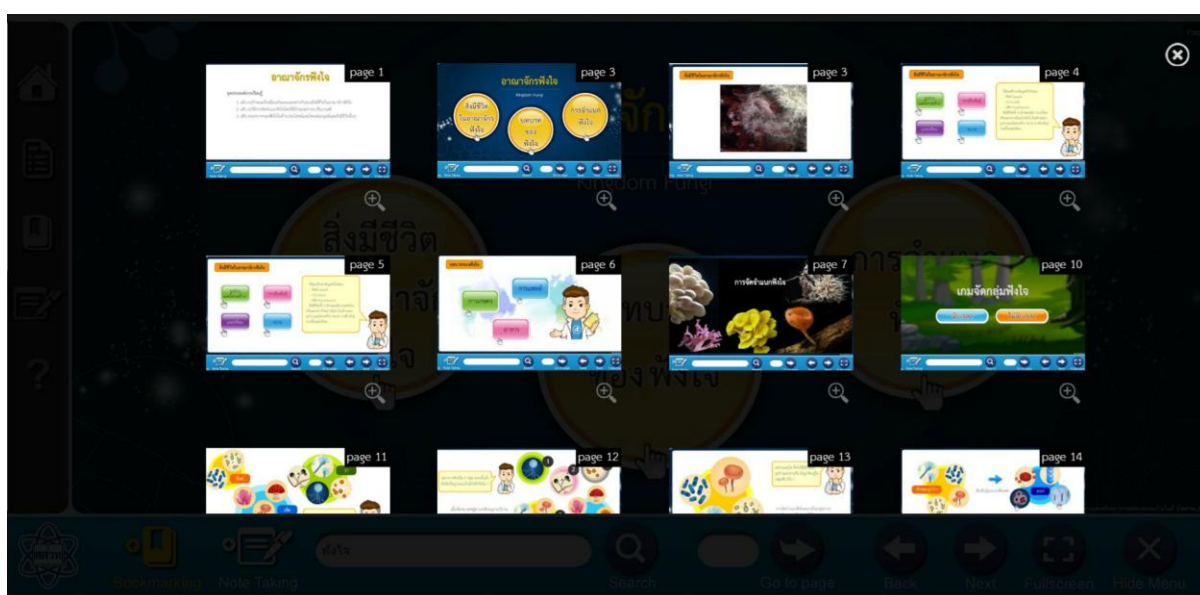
page 1
อาณาจักรฟังใจ

page 3
อาณาจักรฟังใจ
Kingdom Fungi
สิ่งมีชีวิตในอาณาจักรฟังใจ
บทบาทของฟังใจ
การจำแนกฟังใจ

page 3

page 4

page 5

page 6

page 7
การจำแนกฟังใจ

page 10
เกมจัดกลุ่มฟังใจ

page 11

page 12

page 13

page 14

อาณาจักร
Kingdom Fungi
สิ่งมีชีวิต
บทบาท
ของฟังใจ
การจำแนก

ฟังใจ

Bookmarking
Note Taking
Search
Go to page
Back
Next
Fullscreen
Hide Menu